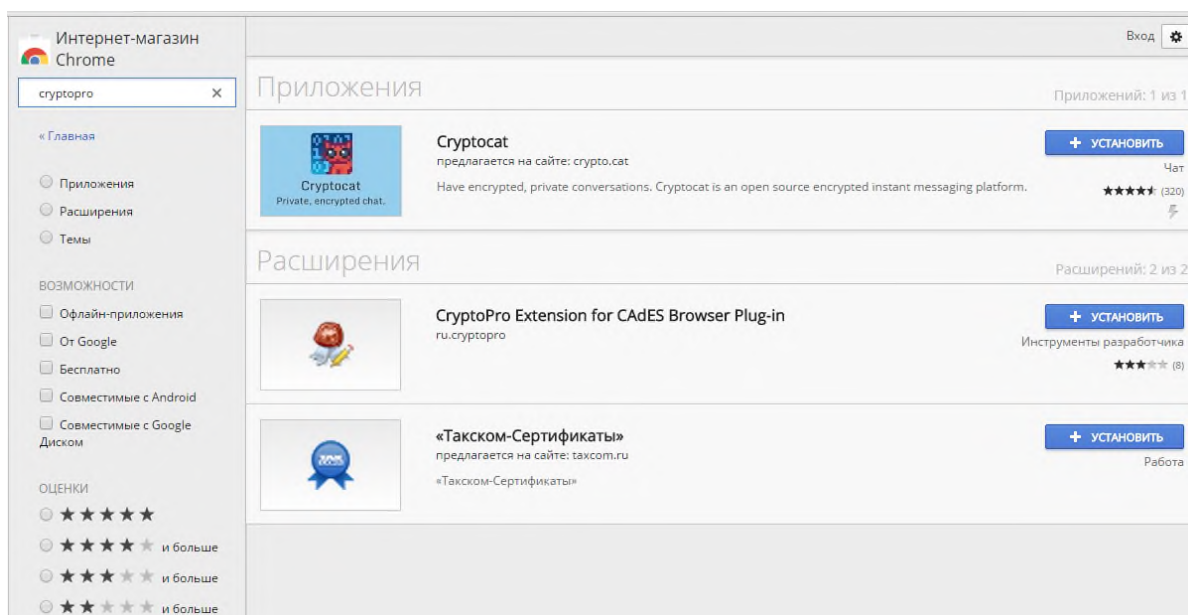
Интернет-магазин Chrome

cryptopro ×

« Главная

Приложения

Расширения

Темы

ВОЗМОЖНОСТИ

Офлайн-приложения

От Google

Бесплатно

Совместимые с Android

Совместимые с Google Диском

ОЦЕНКИ

★★★★★

★★★★★ и больше

★★★★★ и больше

★★★★★ и больше

Вход

Приложения

Приложений: 1 из 1

Cryptocat
Private, encrypted chat.

Cryptocat

предлагается на сайте: crypto.cat

Have encrypted, private conversations. Cryptocat is an open source encrypted instant messaging platform.

+ УСТАНОВИТЬ

Чат

★★★★★ (320)

Расширения

Расширений: 2 из 2

CryptoPro Extension for CAdES Browser Plug-in

ru.cryptopro

+ УСТАНОВИТЬ

Инструменты разработчика

★★★★★ (8)

«Такском-Сертификаты»

предлагается на сайте: taxcom.ru

«Такском-Сертификаты»

+ УСТАНОВИТЬ

Работа